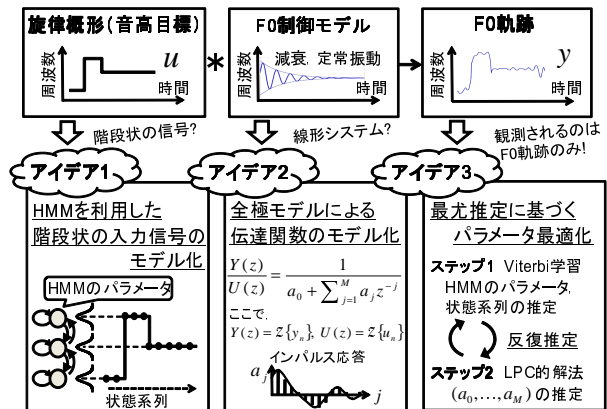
旋律概形(音高目標)

周波数

$u$

時間

*

F0制御モデル

周波数

減衰, 定常振動

時間

F0軌跡

周波数

$y$

時間

階段状の信号?

線形システム?

観測されるのはF0軌跡のみ!

アイデア1

HMMを利用した階段状の入力信号のモデル化

HMMのパラメータ

状態系列

アイデア2

全極モデルによる伝達関数のモデル化

$\frac{Y(z)}{U(z)} = \frac{1}{a_0 + \sum_{j=1}^{M} a_j z^{-j}}$

ここで,

$Y(z) = \mathcal{Z}\{y_n\}$, $U(z) = \mathcal{Z}\{u_n\}$

インパルス応答

$a_j$

$j$

アイデア3

最尤推定に基づくパラメータ最適化

ステップ1 Viterbi学習 HMMのパラメータ, 状態系列の推定

反復推定

ステップ2 LPC的解法 $(a_0, \ldots, a_M)$ の推定